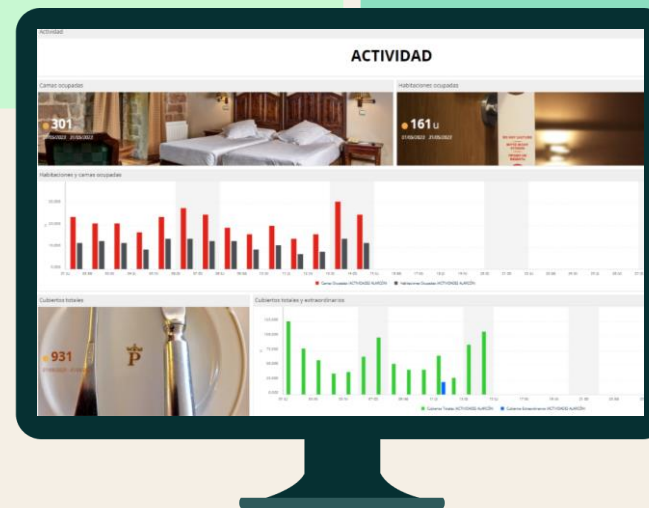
Actividad

ACTIVIDAD

Camas ocupadas

301

21/05/2023 - 21/06/2023

Habitaciones ocupadas

161 u

21/05/2023 - 21/06/2023

Habitaciones y camas ocupadas

Camas Ocupadas (ACTIVIDAD) ALARCÓN
Habitaciones Ocupadas (ACTIVIDAD) ALARCÓN

Cubiertos totales

931

Cubiertos totales y extraordinarios

Cubiertos Totales (ACTIVIDAD) ALARCÓN
Cubiertos Extraordinarios (ACTIVIDAD) ALARCÓN